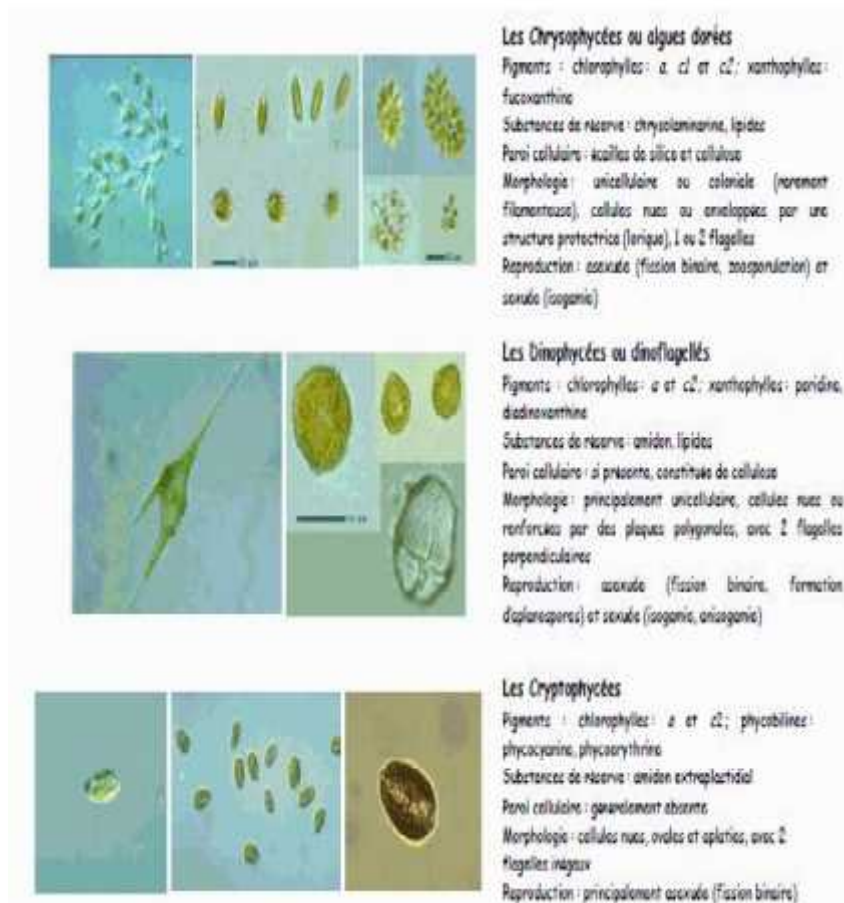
**Les Chrysophycées ou algues dorées**
Pigments : chlorophylles : a, c1 et c2; xanthophylles : fucoxanthine
Substances de réserve : chrysolaminarine, lipides
Paroi cellulaire : écailles de silice et cellulose
Morphologie : unicellulaire ou coloniale (rarement filamenteuse), cellules nues ou enveloppées par une structure protectrice (lorique), 1 ou 2 flagelles
Reproduction : asexuée (fission binaire, zoosporulation) et sexuée (isogamie)

**Les Dinophycées ou dinoflagellés**
Pigments : chlorophylles : a et c2; xanthophylles : péridine, diadinoxanthine
Substances de réserve : amidon, lipides
Paroi cellulaire : si présente, constituée de cellulose
Morphologie : principalement unicellulaire, cellules nues ou renforcées par des plaques polygonales, avec 2 flagelles perpendiculaires
Reproduction : asexuée (fission binaire, formation d'aplanospores) et sexuée (isogamie, anisogamie)

**Les Cryptophycées**
Pigments : chlorophylles : a et c2; phycobilines : phycocyanine, phycoérythrine
Substances de réserve : amidon extraplastidial
Paroi cellulaire : généralement absente
Morphologie : cellules nues, ovales et aplaties, avec 2 flagelles inégaux
Reproduction : principalement asexuée (fission binaire)